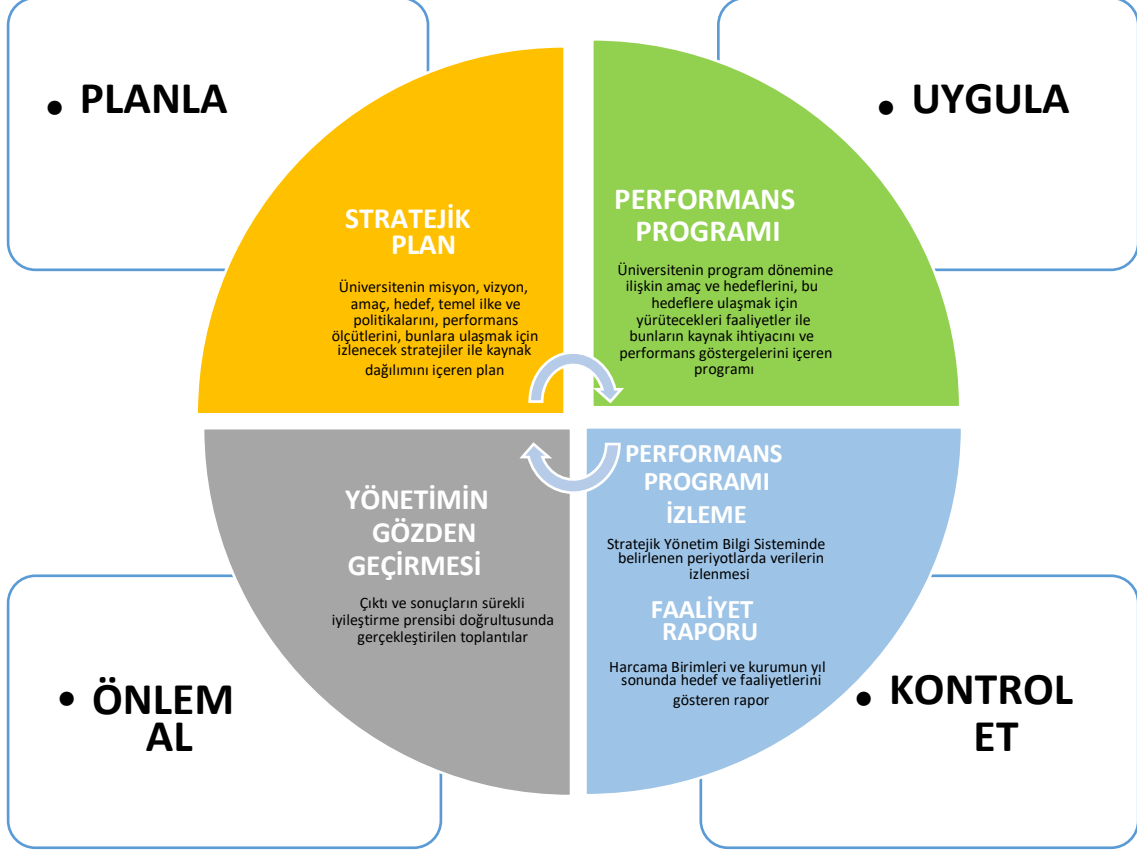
• PLANLA

• UYGULA

STRATEJİK PLAN

Üniversitenin misyon, vizyon, amaç, hedef, temel ilke ve politikalarını, performans ölçütlerini, bunlara ulaşmak için izlenecek stratejiler ile kaynak dağılımını içeren plan

PERFORMANS PROGRAMI

Üniversitenin program dönemine ilişkin amaç ve hedeflerini, bu hedeflere ulaşmak için yürütecekleri faaliyetler ile bunların kaynak ihtiyacını ve performans göstergelerini içeren programı

YÖNETİMİN GÖZDEN GEÇİRMESİ

Çıktı ve sonuçların sürekli iyileştirme prensibi doğrultusunda gerçekleştirilen toplantılar

PERFORMANS PROGRAMI İZLEME

Stratejik Yönetim Bilgi Sisteminde belirlenen periyotlarda verilerin izlenmesi

FAALİYET RAPORU

Harcama Birimleri ve kurumun yıl sonunda hedef ve faaliyetlerini gösteren rapor

• ÖNLEM AL

• KONTROL ET